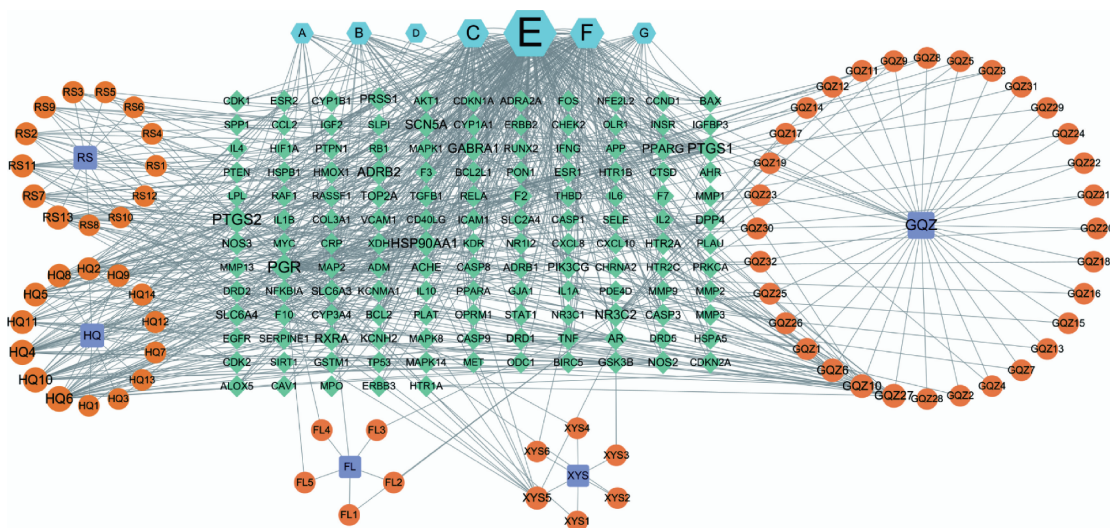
A B D C E F G

RS3 RS5 RS9 RS6 RS2 RS4 RS RS11 RS1 RS7 RS12 RS13 RS8 RS10

HQ8 HQ2 HQ9 HQ5 HQ14 HQ11 HQ12 HQ HQ4 HQ7 HQ10 HQ13 HQ6 HQ1 HQ3

CDK1 ESR2 CYP1B1 PRSS1 AKT1 CDKN1A ADRA2A FOS NFE2L2 CCND1 BAX
SPP1 CCL2 IGF2 SLPI SCN5A CYP1A1 ERBB2 CHEK2 OLR1 INSR IGFBP3
IL4 HIF1A PTPN1 RB1 MAPK1 GABRA1 RUNX2 IFNG APP PPARG PTGS1
PTEN HSPB1 HMOX1 ADRB2 F3 BCL2L1 PON1 ESR1 HTR1B CTSD AHR
LPL RAF1 RASSF1 TOP2A TGFB1 RELA F2 THBD IL6 F7 MMP1
PTGS2 IL1B COL3A1 VCAM1 CD40LG ICAM1 SLC2A4 CASP1 SELE IL2 DPP4
NOS3 MYC CRP XDH HSP90AA1 KDR NR1I2 CXCL8 CXCL10 HTR2A PLAU
MMP13 PGR MAP2 ADM ACHE CASP8 ADRB1 PIK3CG CHRNA2 HTR2C PRKCA
DRD2 NFKBIA SLC6A3 KCNMA1 IL10 PPARA GJA1 IL1A PDE4D MMP9 MMP2
SLC6A4 F10 CYP3A4 BCL2 PLAT OPRM1 STAT1 NR3C1 NR3C2 CASP3 MMP3
EGFR SERPINE1 RXRA KCNH2 MAPK8 CASP9 DRD1 TNF AR DRD5 HSPA5
CDK2 SIRT1 GSTM1 TP53 MAPK14 MET ODC1 BIRC5 GSK3B NOS2 CDKN2A
ALOX5 CAV1 MPO ERBB3 HTR1A

GQZ11 GQZ9 GQZ8 GQZ5 GQZ12 GQZ3 GQZ31 GQZ14 GQZ29 GQZ17 GQZ24 GQZ19 GQZ22 GQZ23 GQZ21 GQZ GQZ30 GQZ20 GQZ18 GQZ32 GQZ16 GQZ25 GQZ15 GQZ26 GQZ13 GQZ1 GQZ7 GQZ6 GQZ4 GQZ10 GQZ2 GQZ27 GQZ28

FL4 FL3 FL FL5 FL2 FL1

XYS4 XYS6 XYS3 XYS XYS5 XYS2 XYS1